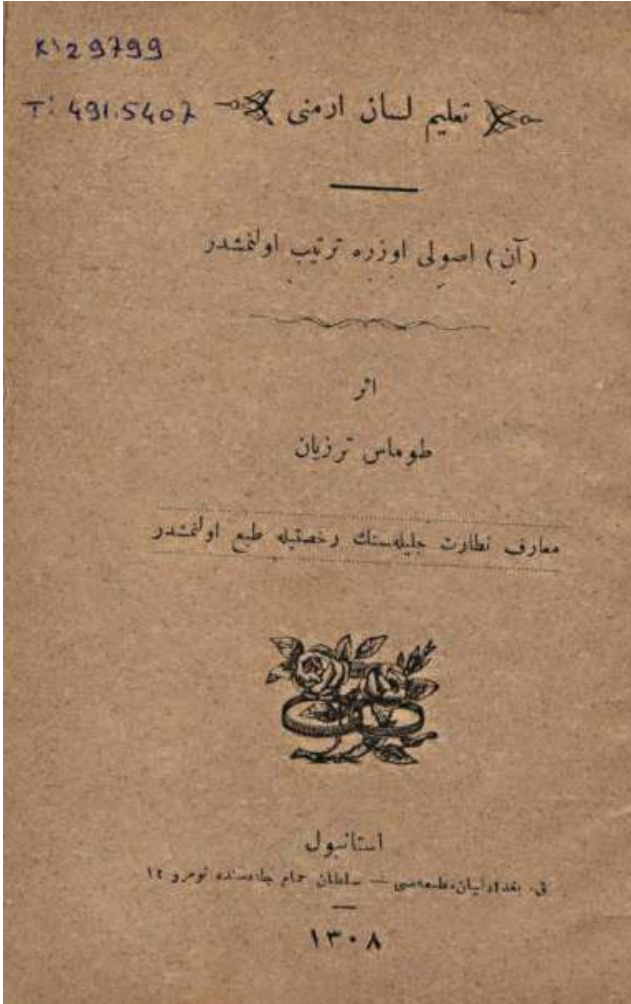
K 29799

T: 491.5407

تعليم لسان ارمنى

(آن) اصولى اوزره ترتيب اولنمشدر

اثر

طوماس ترزيان

معارف نظارت جليله‌سنك رخصتيله طبع اولنمشدر

استانبول

ق. بغداديان مطبعه‌سى — سلطان حمام جاده‌سنده نومرو ١٢

١٣٠٨